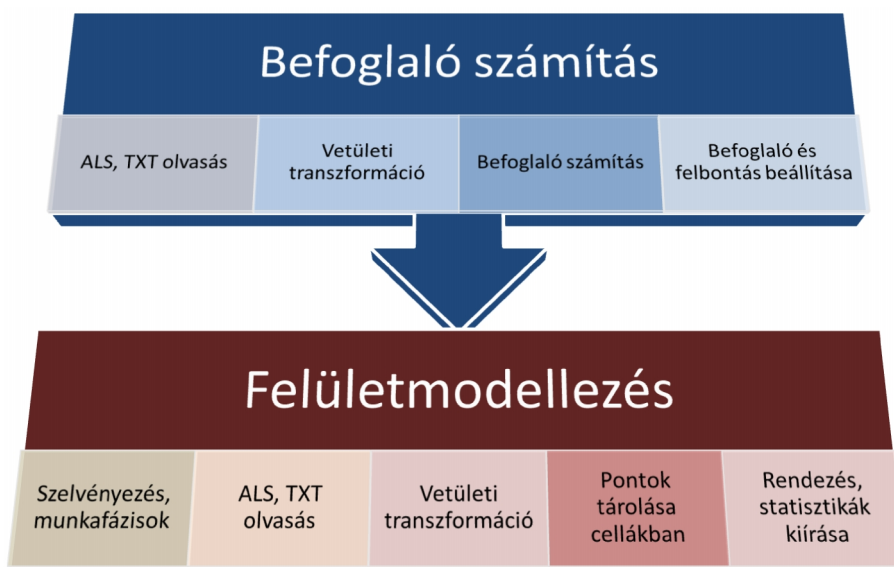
Befoglaló számítás

ALS, TXT olvasás

Vetületi transzformáció

Befoglaló számítás

Befoglaló és felbontás beállítása

Felületmodellezés

Szelvényezés, munkafázisok

ALS, TXT olvasás

Vetületi transzformáció

Pontok tárolása cellákban

Rendezés, statisztikák kiírása